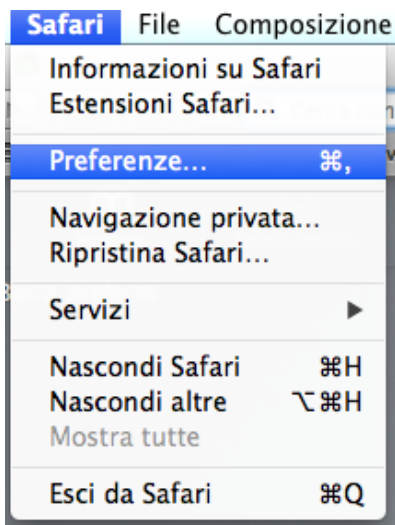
Safari File Composizione

Informazioni su Safari
Estensioni Safari...

Preferenze... ⌘,

Navigazione privata...
Ripristina Safari...

Servizi ▶

Nascondi Safari ⌘H
Nascondi altre ⌥⌘H
Mostra tutte

Esci da Safari ⌘Q